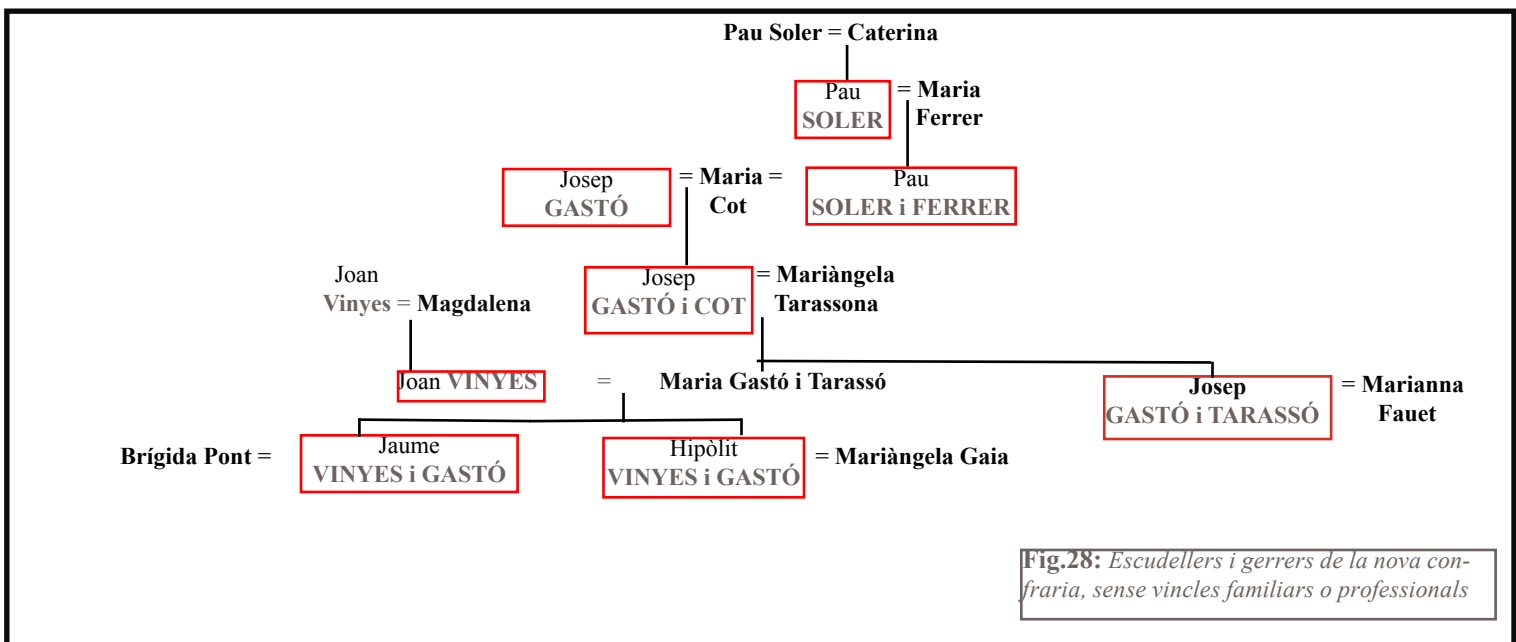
Pau Soler = Caterina

Pau
SOLER = Maria Ferrer

Josep
GASTÓ = Maria = Cot

Pau
SOLER i FERRER

Joan
Vinyes = Magdalena

Josep
GASTÓ i COT = Mariàngela Tarassona

Joan VINYES = Maria Gastó i Tarassó

Josep
GASTÓ i TARASSÓ = Marianna Fauet

Brígida Pont = Jaume
VINYES i GASTÓ

Hipòlit
VINYES i GASTÓ = Mariàngela Gaia

Fig.28: Escudellers i gerrers de la nova confraria, sense vincles familiars o professionals